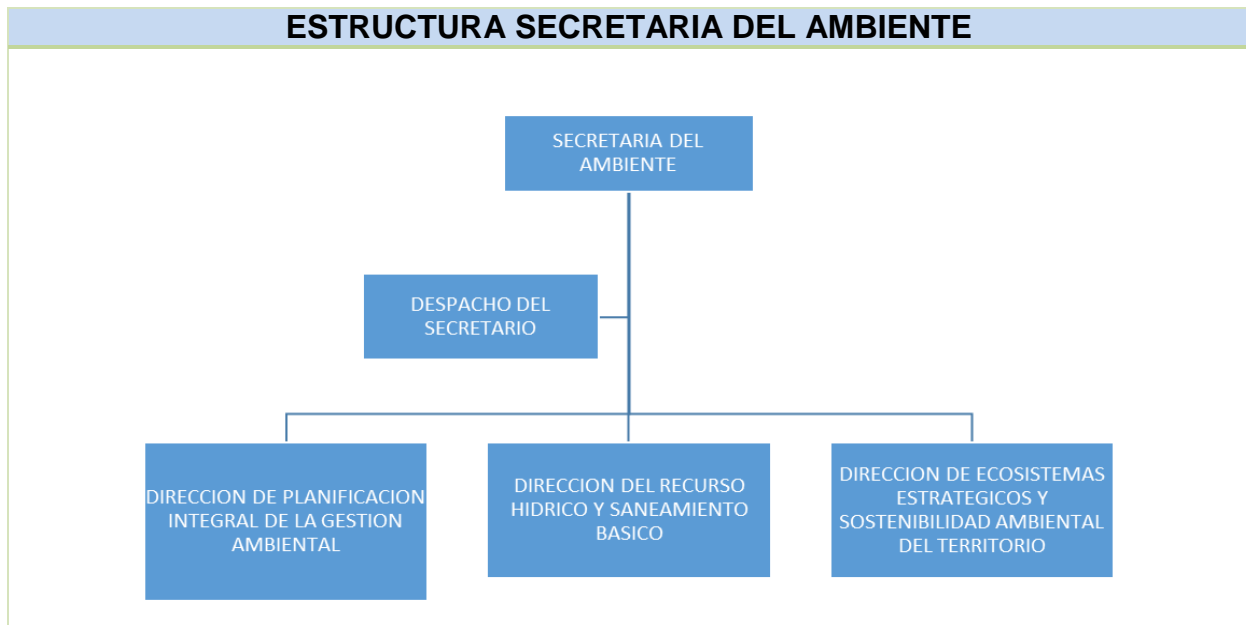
ESTRUCTURA SECRETARIA DEL AMBIENTE

SECRETARIA DEL AMBIENTE

DESPACHO DEL SECRETARIO

DIRECCION DE PLANIFICACION INTEGRAL DE LA GESTION AMBIENTAL

DIRECCION DEL RECURSO HIDRICO Y SANEAMIENTO BASICO

DIRECCION DE ECOSISTEMAS ESTRATEGICOS Y SOSTENIBILIDAD AMBIENTAL DEL TERRITORIO